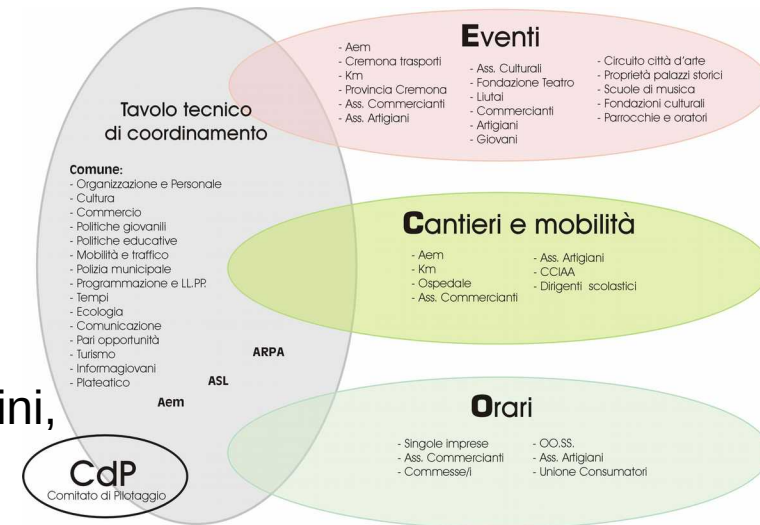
Eventi

- Aem
- Cremona trasporti
- Km
- Provincia Cremona
- Ass. Commercianti
- Ass. Artigiani

- Ass. Culturali
- Fondazione Teatro
- Liutai
- Commercianti
- Artigiani
- Giovani

- Circuito città d'arte
- Proprietà palazzi storici
- Scuole di musica
- Fondazioni culturali
- Parrocchie e oratori

Tavolo tecnico di coordinamento

Comune:
- Organizzazione e Personale
- Cultura
- Commercio
- Politiche giovanili
- Politiche educative
- Mobilità e traffico
- Polizia municipale
- Programmazione e LL.PP.
- Tempi
- Ecologia
- Comunicazione
- Pari opportunità
- Turismo
- Informagiovani
- Plateatico

ARPA
ASL
Aem

Cantieri e mobilità

- Aem
- Km
- Ospedale
- Ass. Commercianti

- Ass. Artigiani
- CCIAA
- Dirigenti scolastici

ini,

Orari

- Singole imprese
- Ass. Commercianti
- Commesse/i

- OO.SS.
- Ass. Artigiani
- Unione Consumatori

CdP
Comitato di Pilotaggio